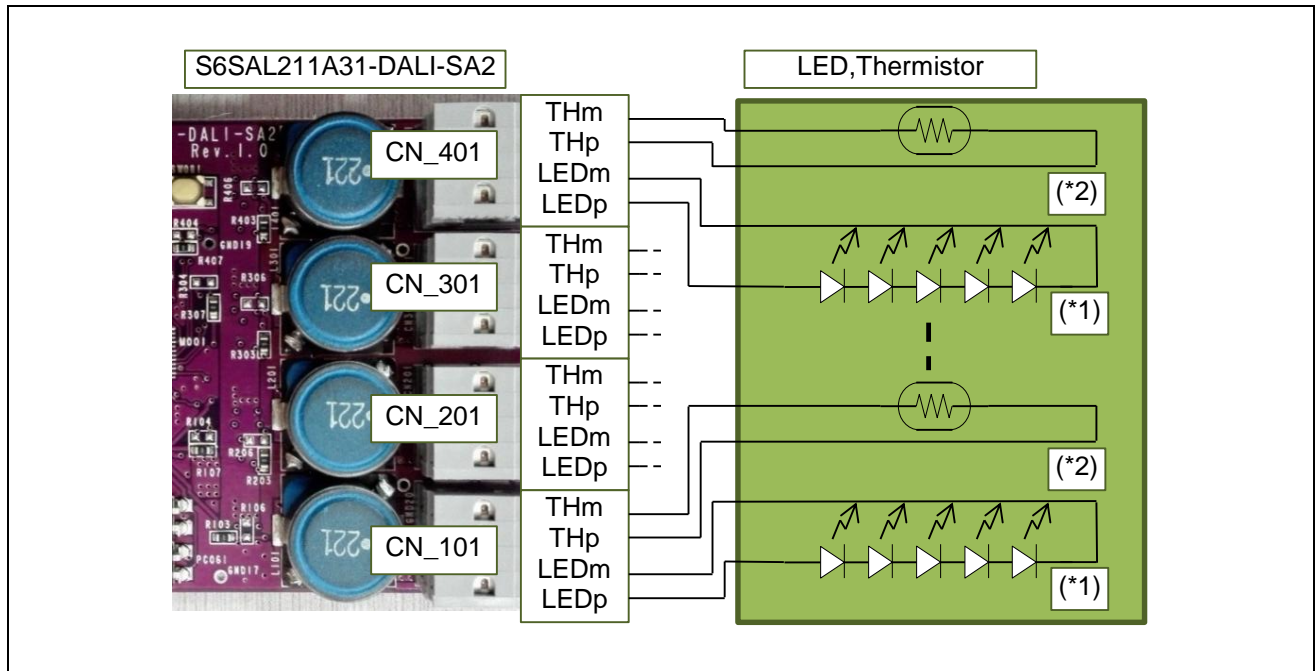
S6SAL211A31-DALI-SA2

LED,Thermistor

-DALI-SA2
Rev.1.0

CN_401

THm
THp
LEDm
LEDp

(*2)

CN_301

THm
THp
LEDm
LEDp

(*1)

CN_201

THm
THp
LEDm
LEDp

(*2)

CN_101

THm
THp
LEDm
LEDp

(*1)

221
221
221
221